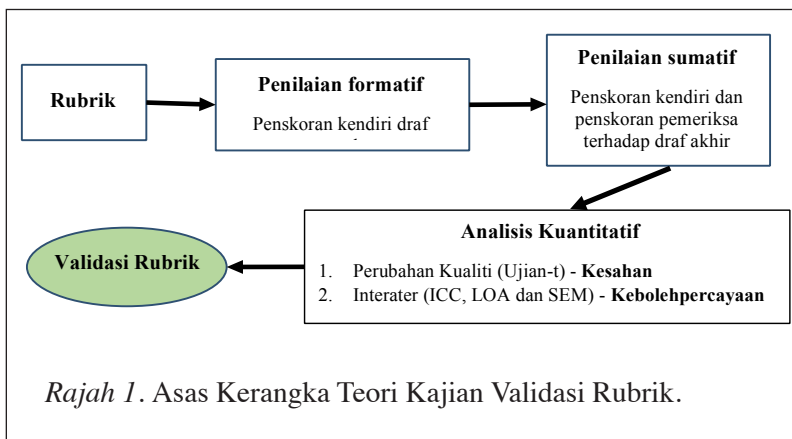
Rubrik

Penilaian formatif

Penskoran kendiri draf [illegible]

Penilaian sumatif

Penskoran kendiri dan penskoran pemeriksa terhadap draf akhir

Analisis Kuantitatif

1. Perubahan Kualiti (Ujian-t) - **Kesahan**
2. Interater (ICC, LOA dan SEM) - **Kebolehpercayaan**

Validasi Rubrik

*Rajah 1*. Asas Kerangka Teori Kajian Validasi Rubrik.